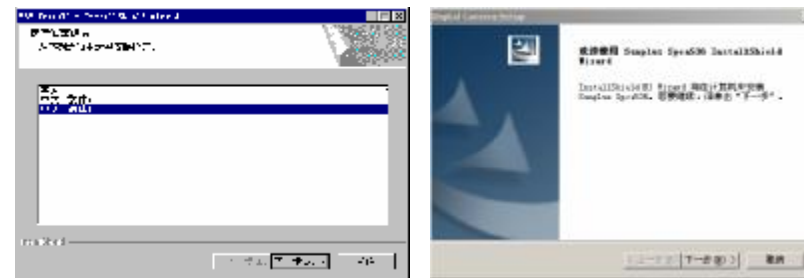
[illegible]

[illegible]

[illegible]

InstallShield

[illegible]

Digital Camera Setup

欢迎使用 Sunplus Spca536 InstallShield Wizard

InstallShield(R) Wizard 将在计算机中安装 Sunplus Spca536。若要继续，请单击"下一步"。

< 上一步(B) | 下一步(N) > | 取消